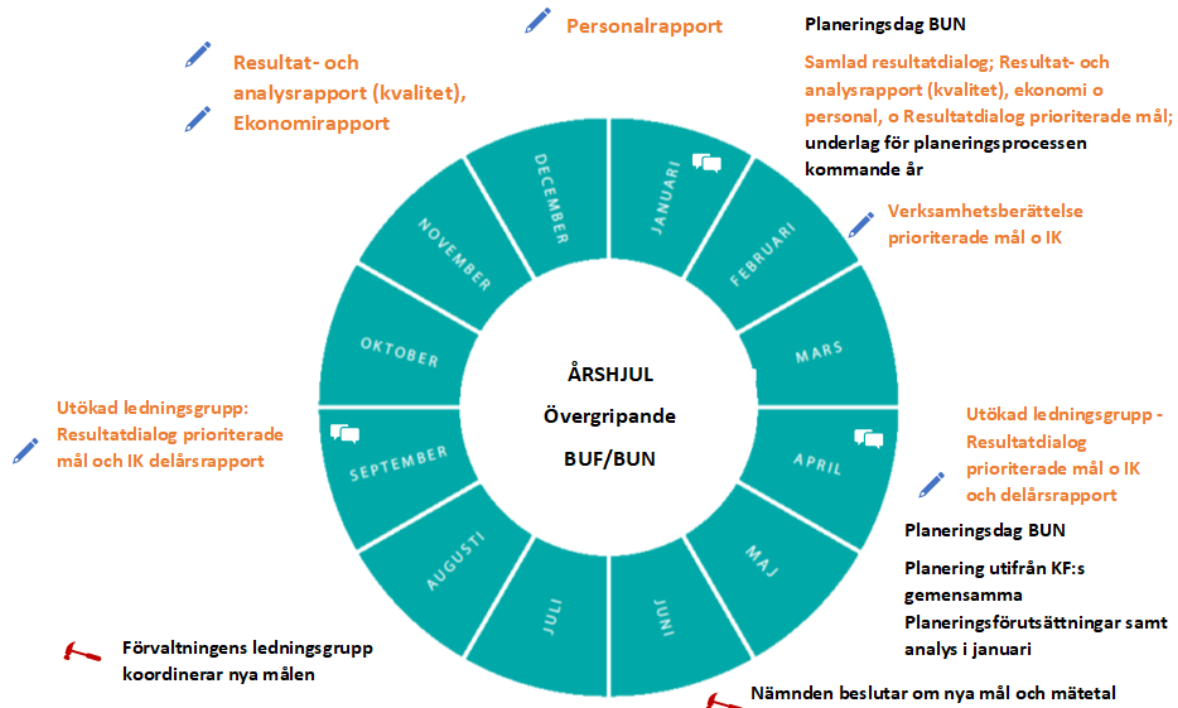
Personalrapport

Planeringsdag BUN

Samlad resultatdialog; Resultat- och analysrapport (kvalitet), ekonomi o personal, o Resultatdialog prioriterade mål; underlag för planeringsprocessen kommande år

Resultat- och analysrapport (kvalitet), Ekonomirapport

Verksamhetsberättelse prioriterade mål o IK

DECEMBER
JANUARI
FEBRUARI
MARS
APRIL
MAJ
JUNI
JULI
AUGUSTI
SEPTEMBER
OKTOBER
NOVEMBER

ÅRSHJUL
Övergripande
BUF/BUN

Utökad ledningsgrupp: Resultatdialog prioriterade mål och IK delårsrapport

Utökad ledningsgrupp - Resultatdialog prioriterade mål o IK och delårsrapport

Planeringsdag BUN

Planering utifrån KF:s gemensamma Planeringsförutsättningar samt analys i januari

Förvaltningens ledningsgrupp koordinerar nya målen

Nämnden beslutar om nya mål och mätetal